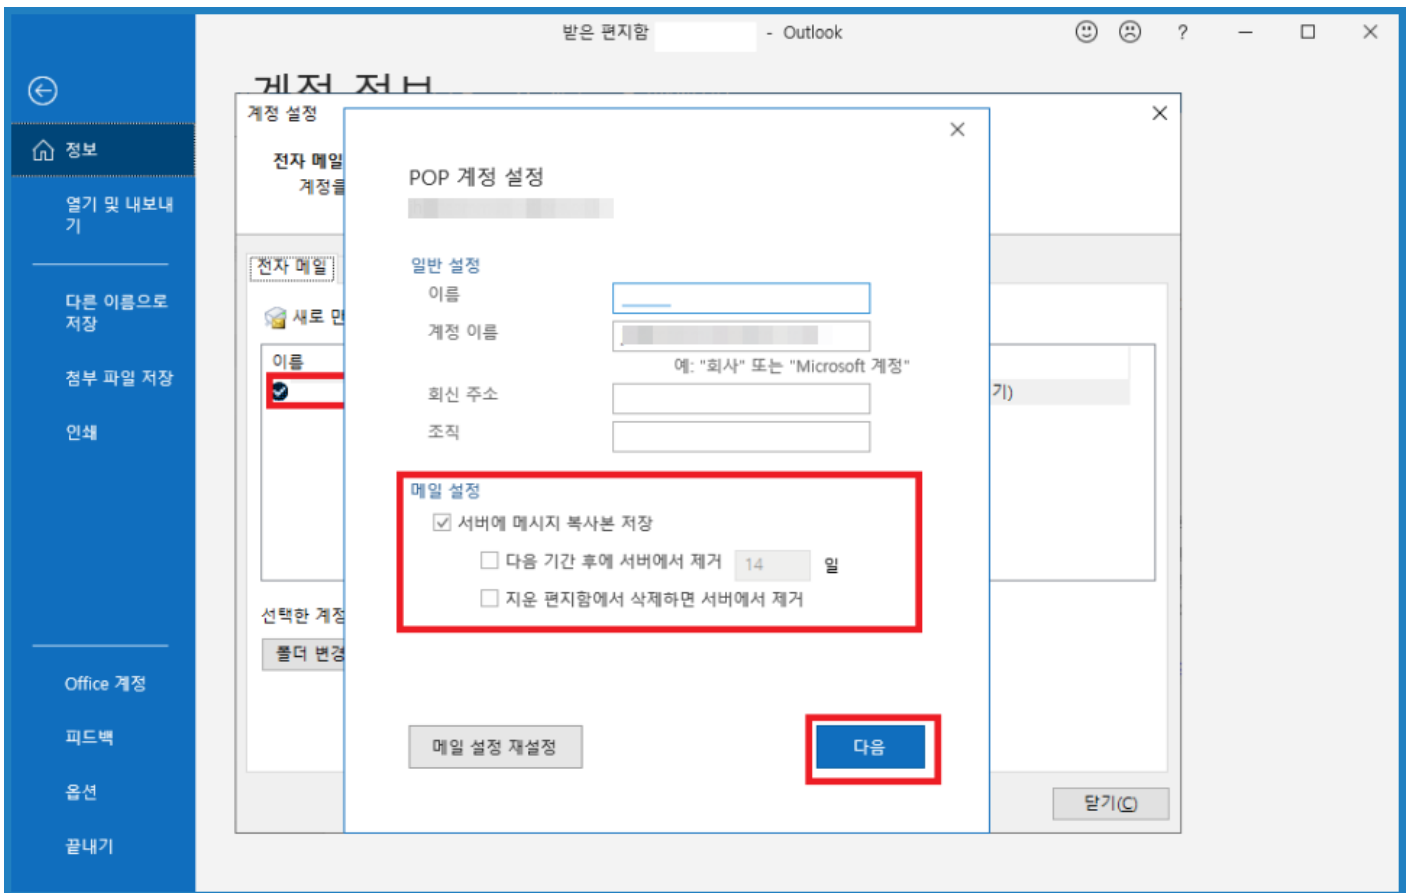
받은 편지함 - Outlook

☺ ☹ ?

정보

열기 및 내보내기

다른 이름으로 저장

첨부 파일 저장

인쇄

Office 계정

피드백

옵션

끝내기

계정 정보

계정 설정

전자 메일

계정을

전자 메일

새로 만

이름

기)

선택한 계정

폴더 변경

닫기(C)

POP 계정 설정

일반 설정

이름

계정 이름

예: "회사" 또는 "Microsoft 계정"

회신 주소

조직

메일 설정

서버에 메시지 복사본 저장

다음 기간 후에 서버에서 제거 14 일

지운 편지함에서 삭제하면 서버에서 제거

메일 설정 재설정

다음